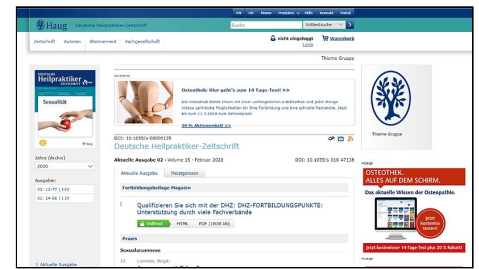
Hilfe Home Produkte Hilfe Kontakt Hessel

Haug Deutsche Heilpraktiker-Zeitschrift

Suche Volltextsuche

Zeitschrift Autoren Abonnement Fachgesellschaft

Nicht eingeloggt Login

Warenkorb

Thieme Gruppe

Deutsche Heilpraktiker Zeitschrift

Sexualität

Jahre (Archiv)
2020

Ausgaben
01 12-77 | 1-IV
01 14-96 | 1-IV

Anzeige

Osteothek: Hier geht's zum 14 Tage-Test! >>

Die Osteothek bietet Ihnen mit einer umfangreichen Bibliothek und jeder Menge Videos zahlreiche Möglichkeiten für Ihre Fortbildung und eine schnelle Fachsuche. Jetzt bis zum 11.3.2020 zum Aktionspreis!

Zu Ihrem Aktionsangebot >>

DOI: 10.1055/s-00000135

Deutsche Heilpraktiker-Zeitschrift

Aktuelle Ausgabe: 02 · Volume 15 · Februar 2020

DOI: 10.1055/s-010-47138

Aktuelle Ausgabe Meistgelesen

Fortbildungsbeilage Magazin

1 Qualifizieren Sie sich mit der DHZ: DHZ-FORTBILDUNGSPUNKTE: Unterstützung durch viele Fachverbände

Volltext HTML PDF (1938 kb)

Praxis

Sexualorgane

13 Lorenz, Birgit:

Thieme Gruppe

Anzeige

OSTEOTHEK. ALLES AUF DEM SCHIRM.

Das aktuelle Wissen der Osteopathie.

Jetzt kostenlos testen!

Jetzt kostenlos 14 Tage-Test plus 20 % Rabatt

Anzeige

1 Aktuelle Ausgabe